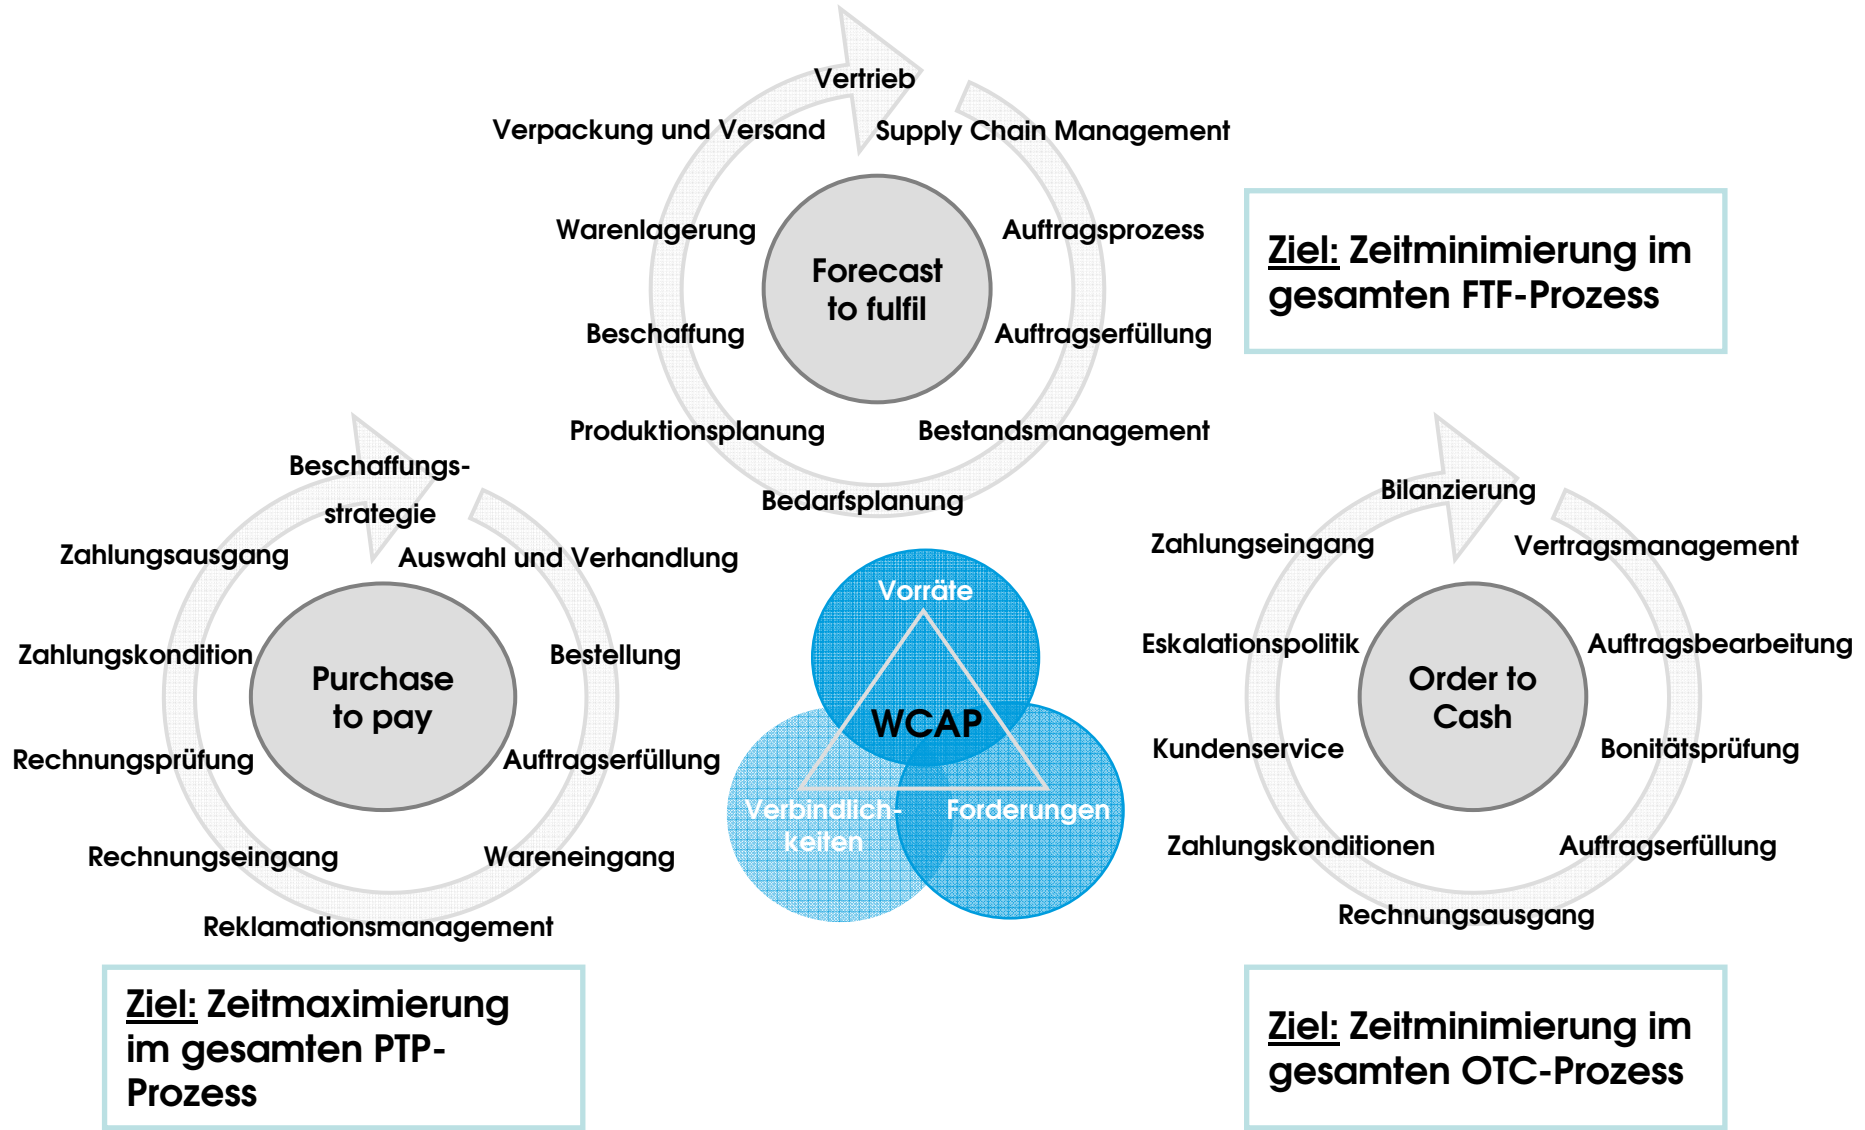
Vertrieb
Verpackung und Versand
Supply Chain Management
Warenlagerung
Forecast to fulfil
Auftragsprozess
Beschaffung
Auftragserfüllung
Produktionsplanung
Bestandsmanagement
Bedarfsplanung

Ziel: Zeitminimierung im gesamten FTF-Prozess

Beschaffungsstrategie
Zahlungsausgang
Auswahl und Verhandlung
Zahlungskondition
Purchase to pay
Bestellung
Rechnungsprüfung
Auftragserfüllung
Rechnungseingang
Wareneingang
Reklamationsmanagement

Vorräte
WCAP
Verbindlichkeiten
Forderungen

Bilanzierung
Zahlungseingang
Vertragsmanagement
Eskalationspolitik
Order to Cash
Auftragsbearbeitung
Kundenservice
Bonitätsprüfung
Zahlungskonditionen
Auftragserfüllung
Rechnungsausgang

Ziel: Zeitmaximierung im gesamten PTP-Prozess

Ziel: Zeitminimierung im gesamten OTC-Prozess